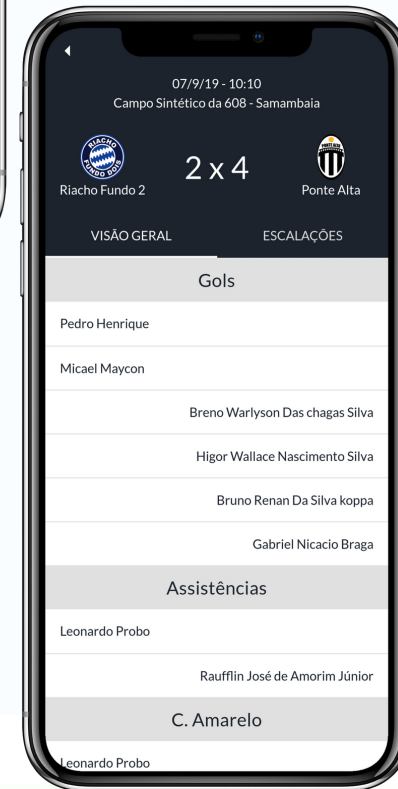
07/9/19 - 10:10
Campo Sintético da 608 - Samambaia

RIACHO FUNDO DOIS

Riacho Fundo 2

2 x 4

PONTE ALTA

Ponte Alta

VISÃO GERAL

ESCALAÇÕES

Gols

Pedro Henrique

Micael Maycon

Breno Warlyson Das chagas Silva

Higor Wallace Nascimento Silva

Bruno Renan Da Silva koppa

Gabriel Nicacio Braga

Assistências

Leonardo Probo

Raufflin José de Amorim Júnior

C. Amarelo

Leonardo Probo